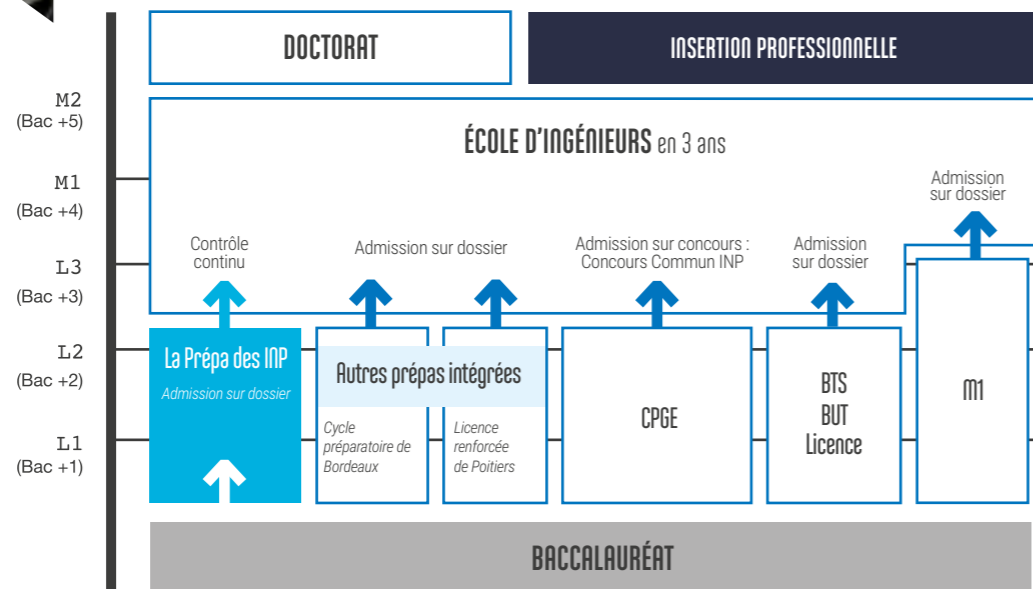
DOCTORAT

INSERTION PROFESSIONNELLE

M2
(Bac +5)

M1
(Bac +4)

L3
(Bac +3)

L2
(Bac +2)

L1
(Bac +1)

ÉCOLE D'INGÉNIEURS en 3 ans

Admission sur dossier

Contrôle continu

Admission sur dossier

Admission sur concours : Concours Commun INP

Admission sur dossier

La Prépa des INP
Admission sur dossier

Autres prépas intégrées

Cycle préparatoire de Bordeaux

Licence renforcée de Poitiers

CPGE

BTS
BUT
Licence

M1

BACCALAURÉAT